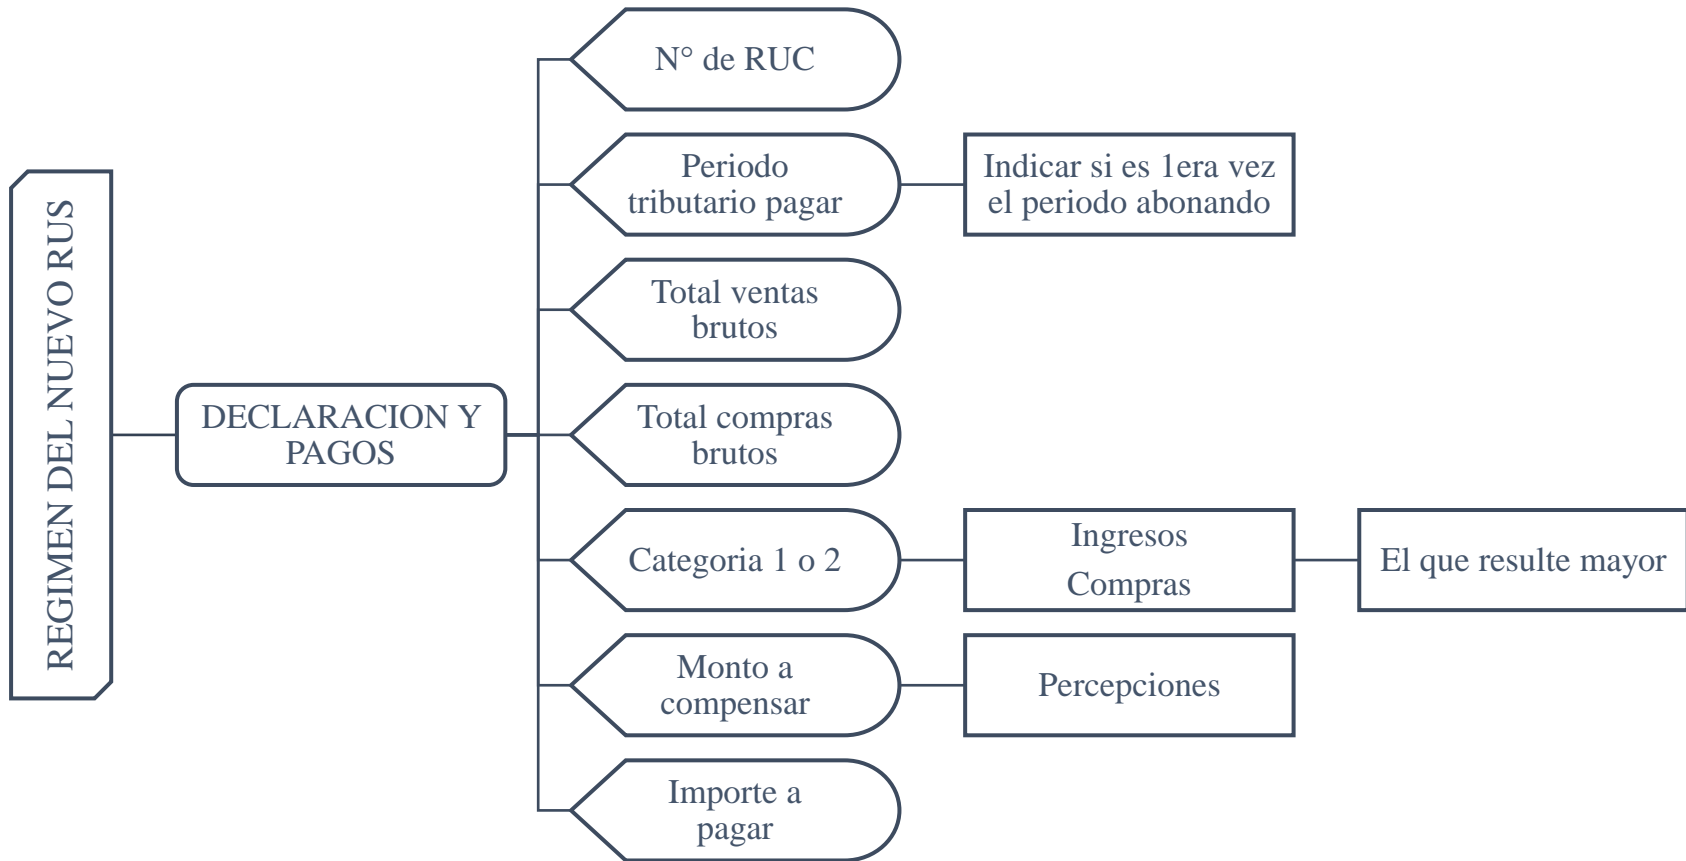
REGIMEN DEL NUEVO RUS

DECLARACION Y PAGOS

N° de RUC

Periodo tributario pagar

Indicar si es 1era vez el periodo abonando

Total ventas brutos

Total compras brutos

Categoria 1 o 2

Ingresos
Compras

El que resulte mayor

Monto a compensar

Percepciones

Importe a pagar